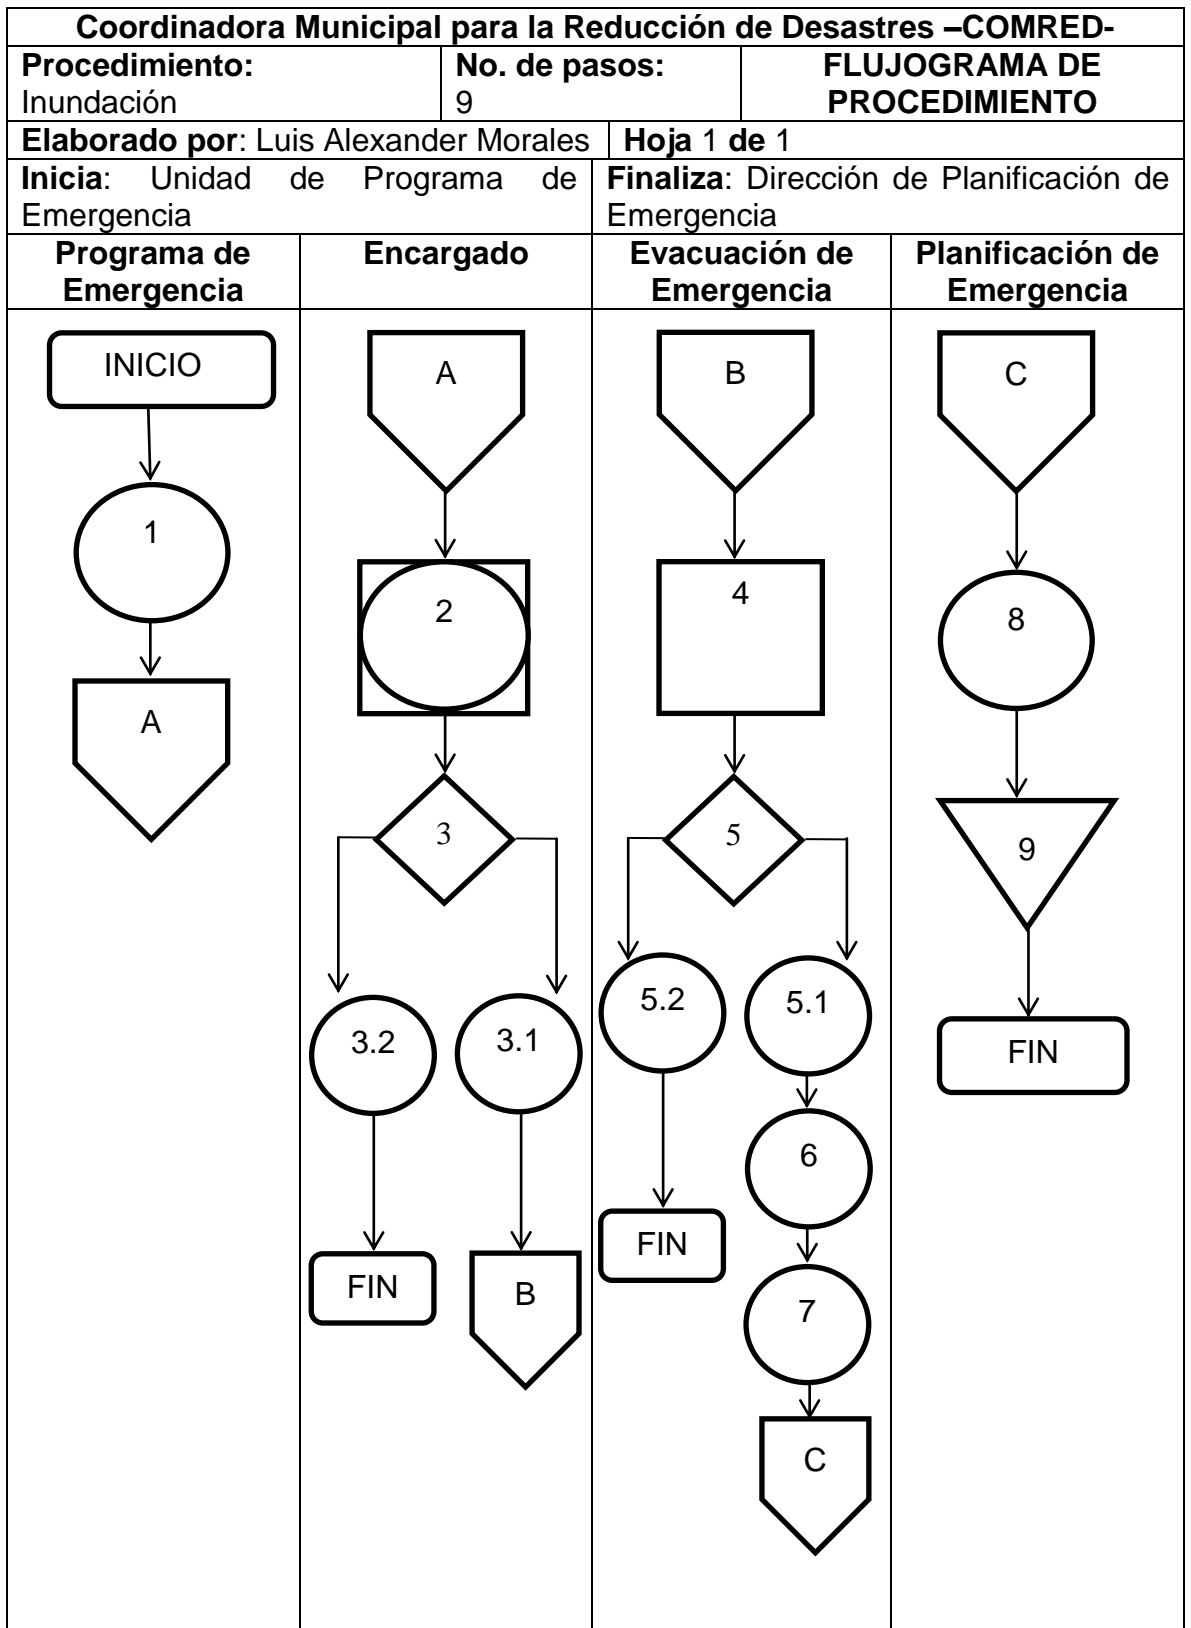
Coordinadora Municipal para la Reducción de Desastres –COMRED-

Procedimiento: Inundación

No. de pasos: 9

FLUJOGRAMA DE PROCEDIMIENTO

Elaborado por: Luis Alexander Morales

Hoja 1 de 1

Inicia: Unidad de Programa de Emergencia

Finaliza: Dirección de Planificación de Emergencia

| Programa de Emergencia | Encargado | Evacuación de Emergencia | Planificación de Emergencia |
|---|---|---|---|

INICIO
1
A

A
2
3
3.2
3.1
FIN
B

B
4
5
5.2
5.1
FIN
6
7
C

C
8
9
FIN